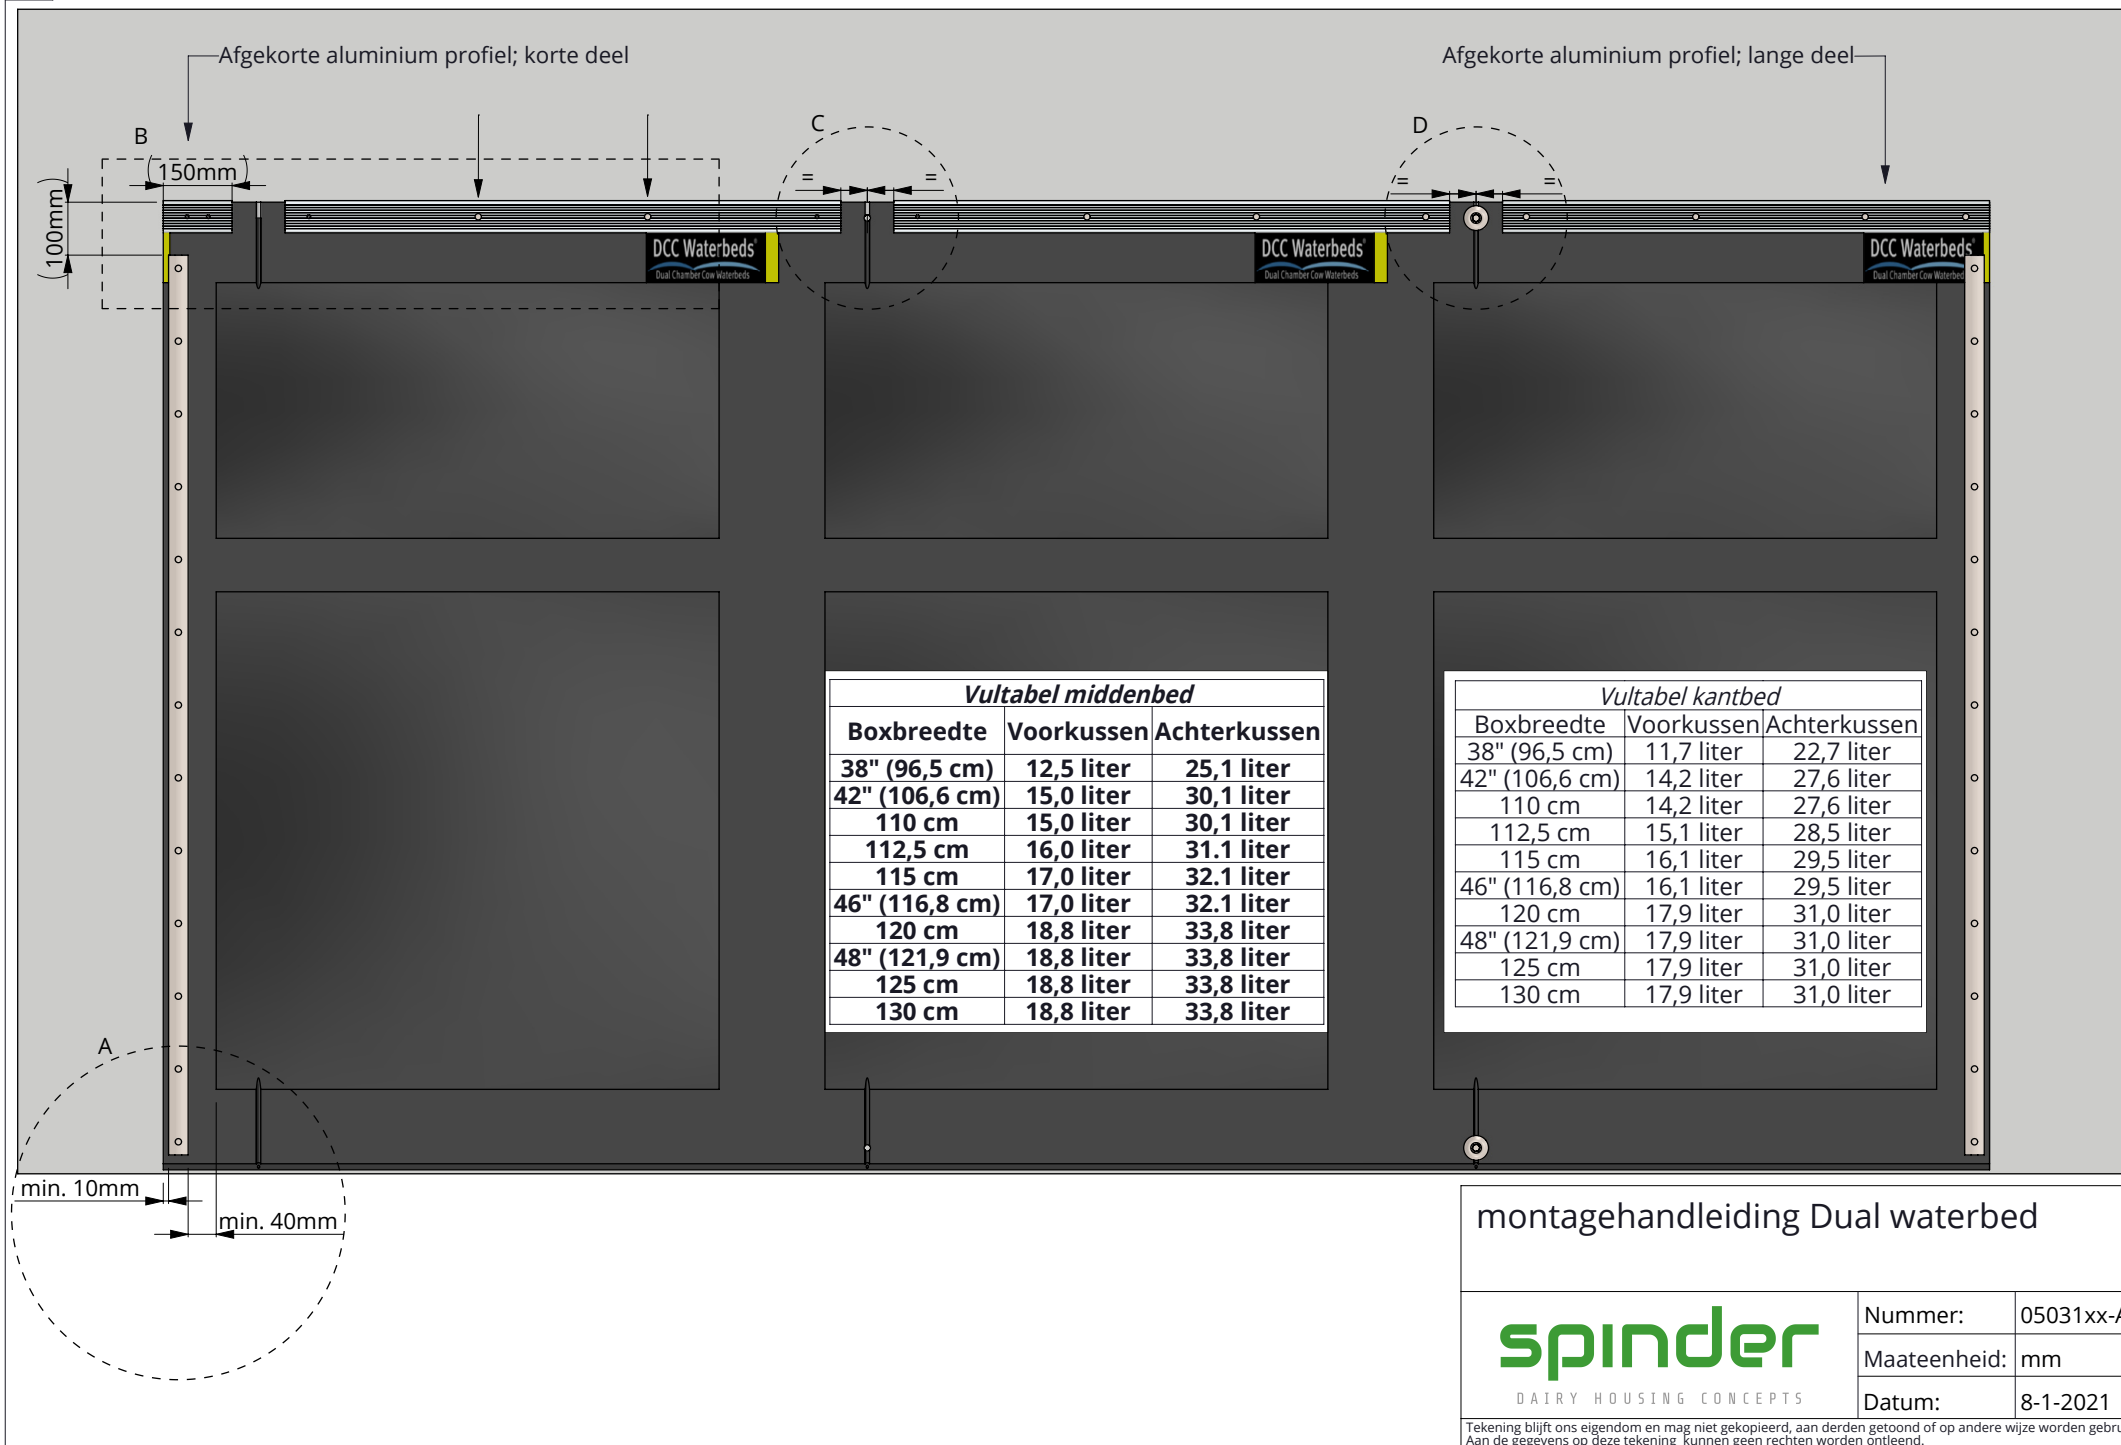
Afgekorte aluminium profiel; korte deel

Afgekorte aluminium profiel; lange deel

B

C

D

150mm

100mm

=

=

=

=

DCC Waterbeds
Dual Chamber Cow Waterbeds

DCC Waterbeds
Dual Chamber Cow Waterbeds

DCC Waterbeds
Dual Chamber Cow Waterbeds

| Vultabel middenbed | | |
|---|---|---|
| Boxbreedte | Voorkussen | Achterkussen |
| 38" (96,5 cm) | 12,5 liter | 25,1 liter |
| 42" (106,6 cm) | 15,0 liter | 30,1 liter |
| 110 cm | 15,0 liter | 30,1 liter |
| 112,5 cm | 16,0 liter | 31.1 liter |
| 115 cm | 17,0 liter | 32.1 liter |
| 46" (116,8 cm) | 17,0 liter | 32.1 liter |
| 120 cm | 18,8 liter | 33,8 liter |
| 48" (121,9 cm) | 18,8 liter | 33,8 liter |
| 125 cm | 18,8 liter | 33,8 liter |
| 130 cm | 18,8 liter | 33,8 liter |

| Vultabel kantbed | | |
|---|---|---|
| Boxbreedte | Voorkussen | Achterkussen |
| 38" (96,5 cm) | 11,7 liter | 22,7 liter |
| 42" (106,6 cm) | 14,2 liter | 27,6 liter |
| 110 cm | 14,2 liter | 27,6 liter |
| 112,5 cm | 15,1 liter | 28,5 liter |
| 115 cm | 16,1 liter | 29,5 liter |
| 46" (116,8 cm) | 16,1 liter | 29,5 liter |
| 120 cm | 17,9 liter | 31,0 liter |
| 48" (121,9 cm) | 17,9 liter | 31,0 liter |
| 125 cm | 17,9 liter | 31,0 liter |
| 130 cm | 17,9 liter | 31,0 liter |

A

min. 10mm

min. 40mm

montagehandleiding Dual waterbed

spinder
DAIRY HOUSING CONCEPTS

| Nummer: | 05031xx-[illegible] |
|---|---|
| Maateenheid: | mm |
| Datum: | 8-1-2021 |

Tekening blijft ons eigendom en mag niet gekopieerd, aan derden getoond of op andere wijze worden gebr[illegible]
Aan de gegevens op deze tekening kunnen geen rechten worden ontleend.